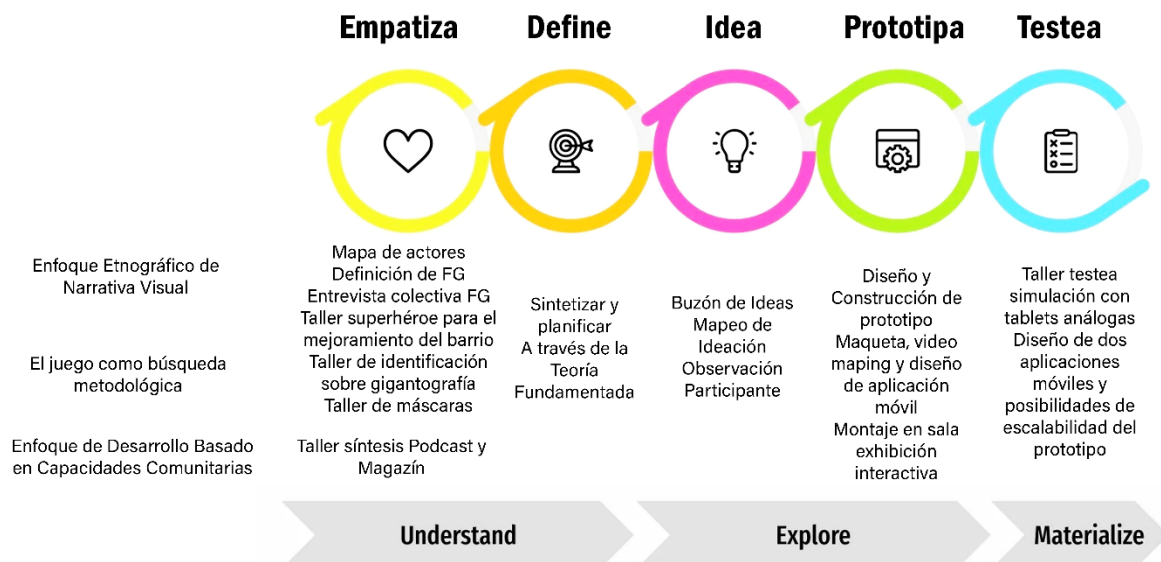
Empatiza

Define

Idea

Prototipa

Testea

Enfoque Etnográfico de Narrativa Visual

El juego como búsqueda metodológica

Enfoque de Desarrollo Basado en Capacidades Comunitarias

Mapa de actores
Definición de FG
Entrevista colectiva FG
Taller superhéroe para el mejoramiento del barrio
Taller de identificación sobre gigantografía
Taller de máscaras

Taller síntesis Podcast y Magazín

Sintetizar y planificar
A través de la Teoría Fundamentada

Buzón de Ideas
Mapeo de Ideación
Observación Participante

Diseño y Construcción de prototipo
Maqueta, video maping y diseño de aplicación móvil
Montaje en sala exhibición interactiva

Taller testea simulación con tablets análogas
Diseño de dos aplicaciones móviles y posibilidades de escalabilidad del prototipo

Understand

Explore

Materialize